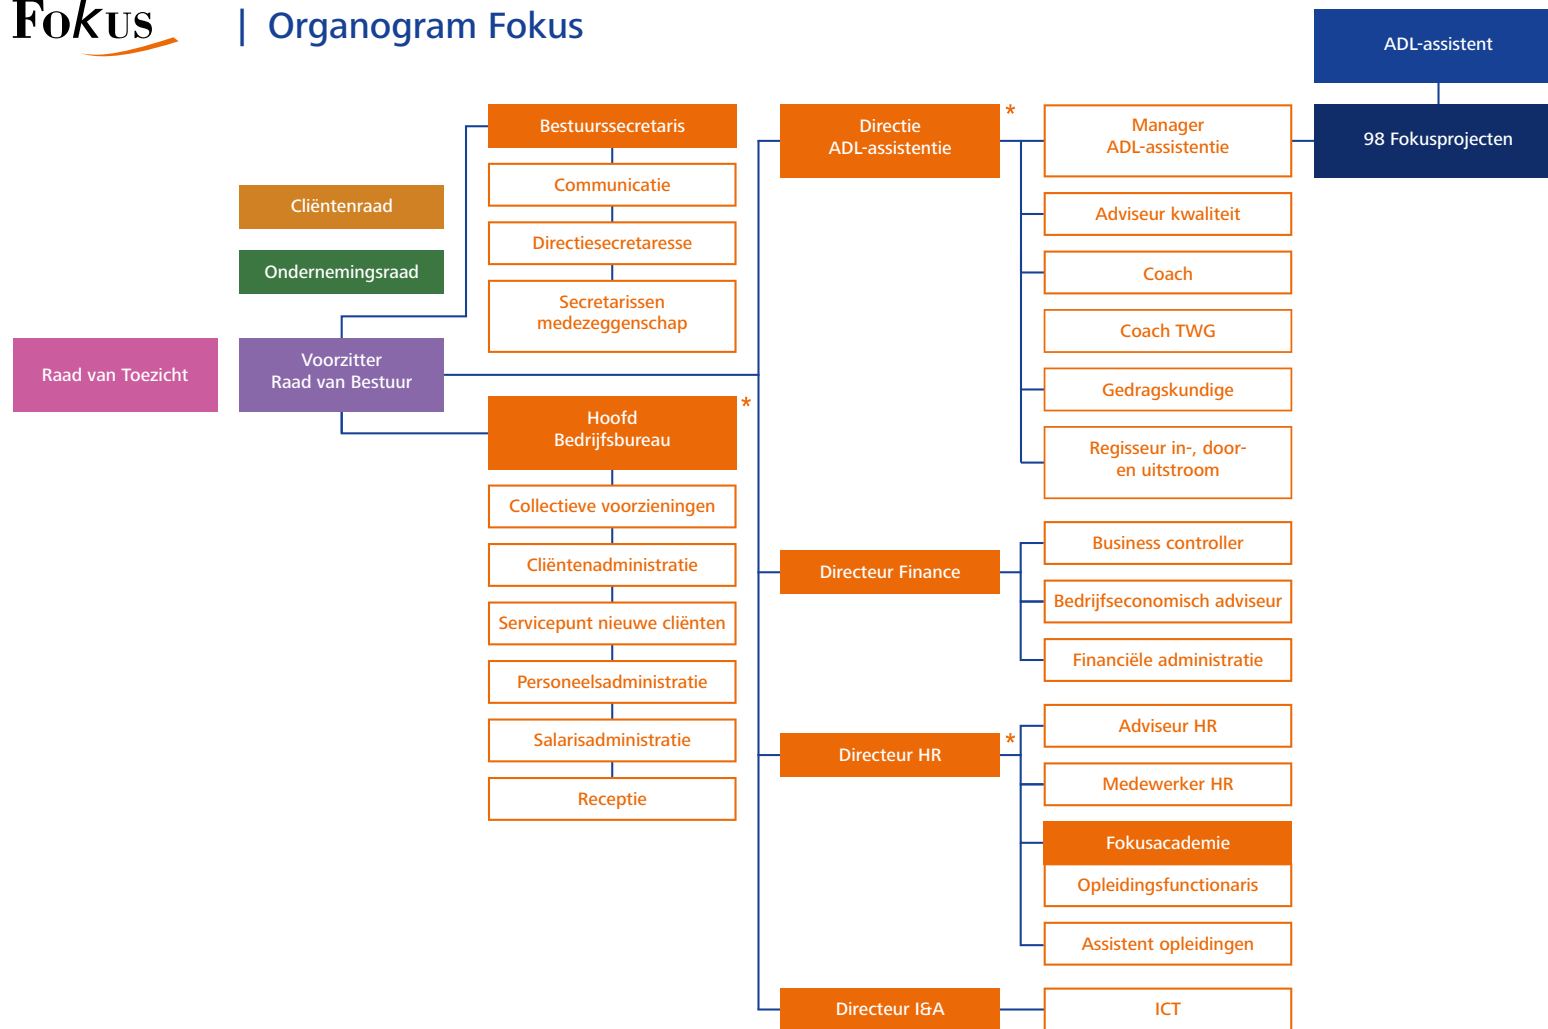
Fokus

| Organogram Fokus

ADL-assistent

98 Fokusprojecten

Cliëntenraad

Ondernemingsraad

Raad van Toezicht

Voorzitter Raad van Bestuur

Bestuurssecretaris

Communicatie

Directiesecretaresse

Secretarissen medezeggenschap

Hoofd Bedrijfsbureau *

Collectieve voorzieningen

Cliëntenadministratie

Servicepunt nieuwe cliënten

Personeelsadministratie

Salarisadministratie

Receptie

Directie ADL-assistentie *

Manager ADL-assistentie

Adviseur kwaliteit

Coach

Coach TWG

Gedragskundige

Regisseur in-, door- en uitstroom

Directeur Finance

Business controller

Bedrijfseconomisch adviseur

Financiële administratie

Directeur HR *

Adviseur HR

Medewerker HR

Fokusacademie

Opleidingsfunctionaris

Assistent opleidingen

Directeur I&A

ICT